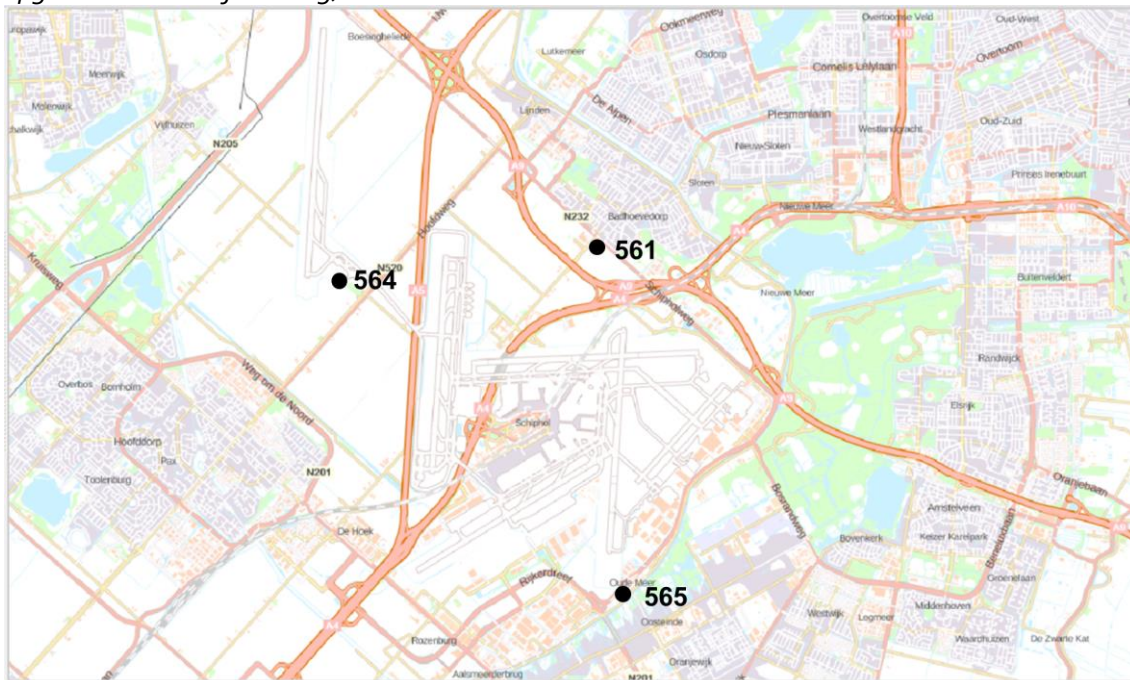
Boesingheliede
Lutkemeer
Osdorp
Oukmeerweg
Overtoomse Veld
Oud-West
Overtoom
Cornelis Lelylaan
A10
Europawijk
Meerwijk
Molenwijk
Vijfhuizen
Linden
De Alpen
Plesmanlaan
Westlandgracht
Oud-Zuid
Nieuw Sloten
Sloten
Prinses Irenebuurt
N205
A9
N232
Badhoevedorp
Nieuwe Meer
A10
561
564
N520
Buitenveldert
Kruisweg
A5
A4
Schipholweg
Nieuwe Meer
Randwijk
Overbos
Bornholm
Weg om de Noord
Schiphol
Elsrijk
Hoofddorp
Pax
A4
A9
Toolenburg
N201
Oranjebaan
Amstelveen
De Hoek
Bovenkerk
Keizer Karelpark
Bosrandweg
Rijkerdreef
Oude Meer
565
Groenelaan
Westwijk
Legmeer
Middenhoven
Rozenburg
Aalsmeerderbrug
Oosteinde
Waarchuizen
De Zwarte Kat
Oranjewijk
N201